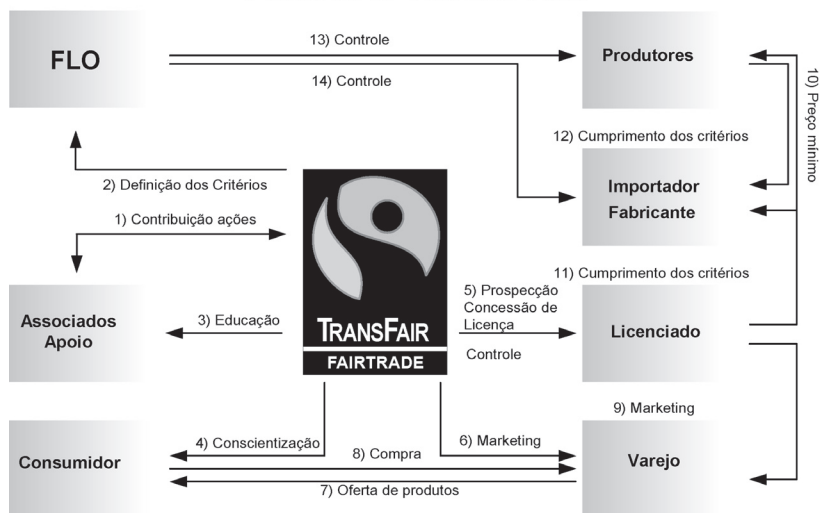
FLO

13) Controle

14) Controle

Produtores

10) Preço mínimo

12) Cumprimento dos critérios

2) Definição dos Critérios

Importador Fabricante

1) Contribuição ações

TRANSFAIR
FAIRTRADE

11) Cumprimento dos critérios

Associados Apoio

3) Educação

5) Prospecção Concessão de Licença

Controle

Licenciado

9) Marketing

Consumidor

4) Conscientização

8) Compra

6) Marketing

Varejo

7) Oferta de produtos